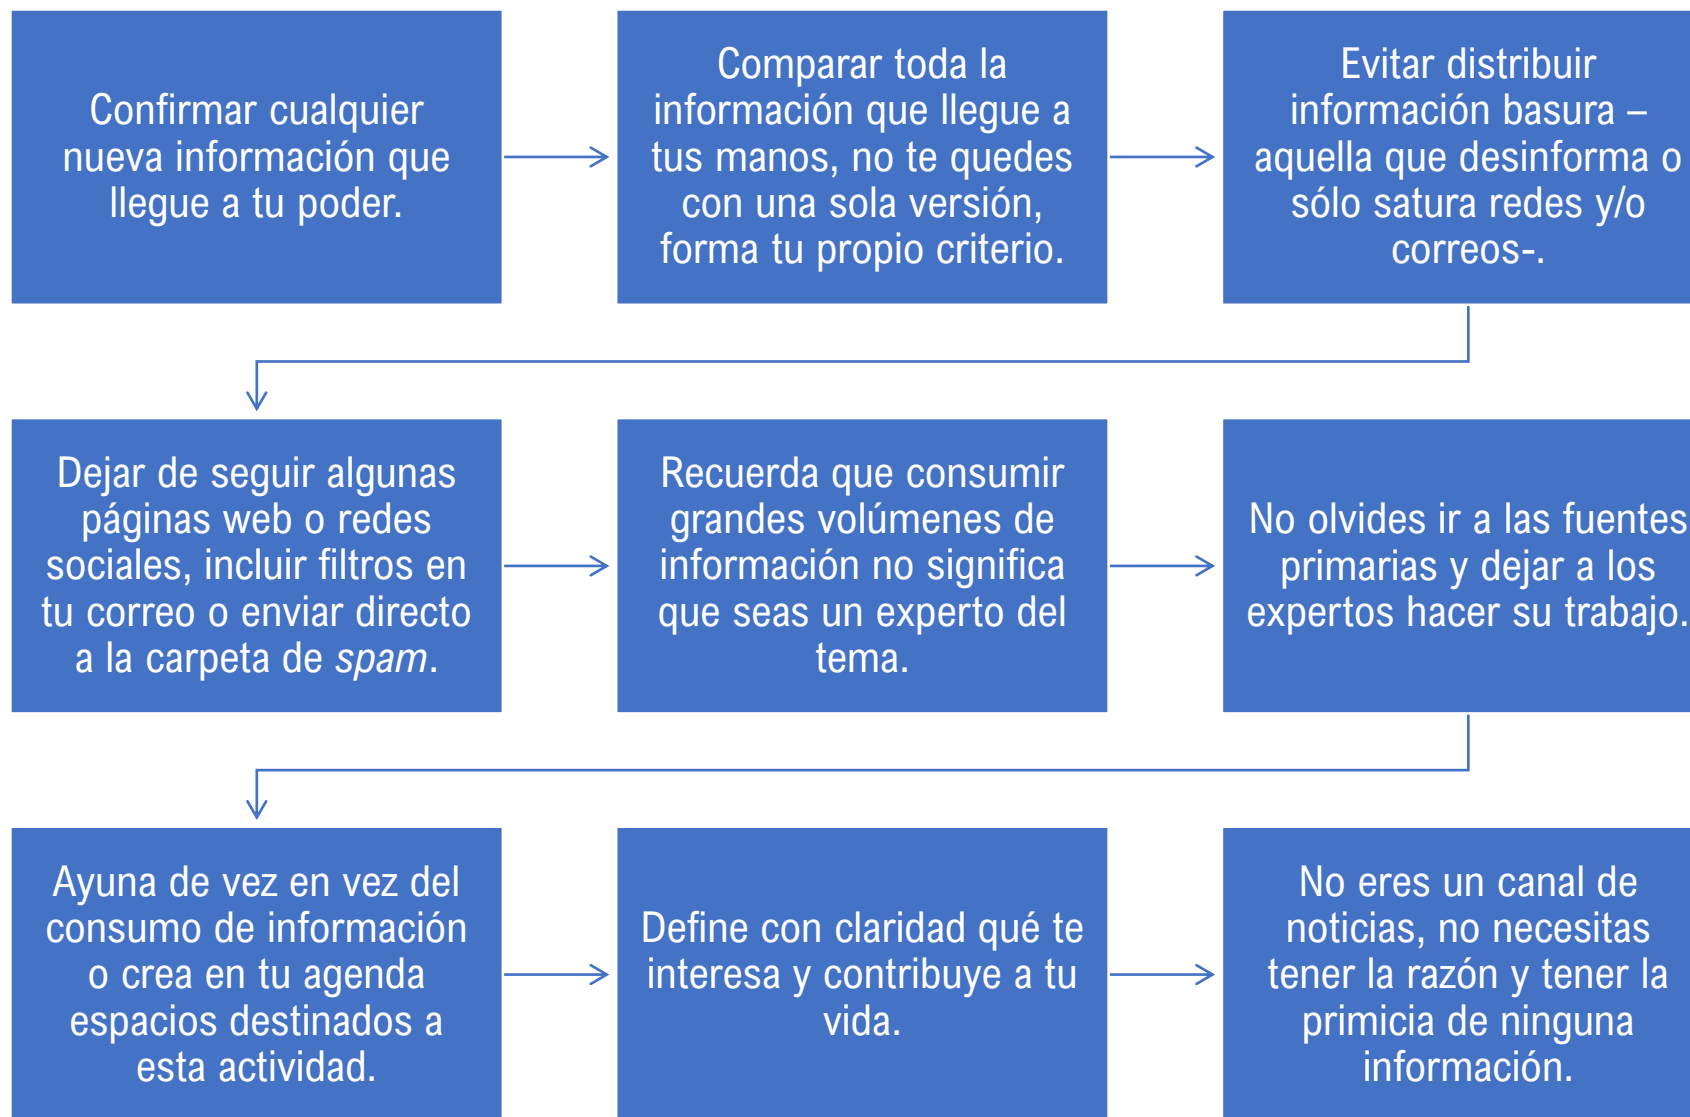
Confirmar cualquier nueva información que llegue a tu poder.

Comparar toda la información que llegue a tus manos, no te quedes con una sola versión, forma tu propio criterio.

Evitar distribuir información basura – aquella que desinforma o sólo satura redes y/o correos-.

Dejar de seguir algunas páginas web o redes sociales, incluir filtros en tu correo o enviar directo a la carpeta de *spam*.

Recuerda que consumir grandes volúmenes de información no significa que seas un experto del tema.

No olvides ir a las fuentes primarias y dejar a los expertos hacer su trabajo.

Ayuna de vez en vez del consumo de información o crea en tu agenda espacios destinados a esta actividad.

Define con claridad qué te interesa y contribuye a tu vida.

No eres un canal de noticias, no necesitas tener la razón y tener la primicia de ninguna información.